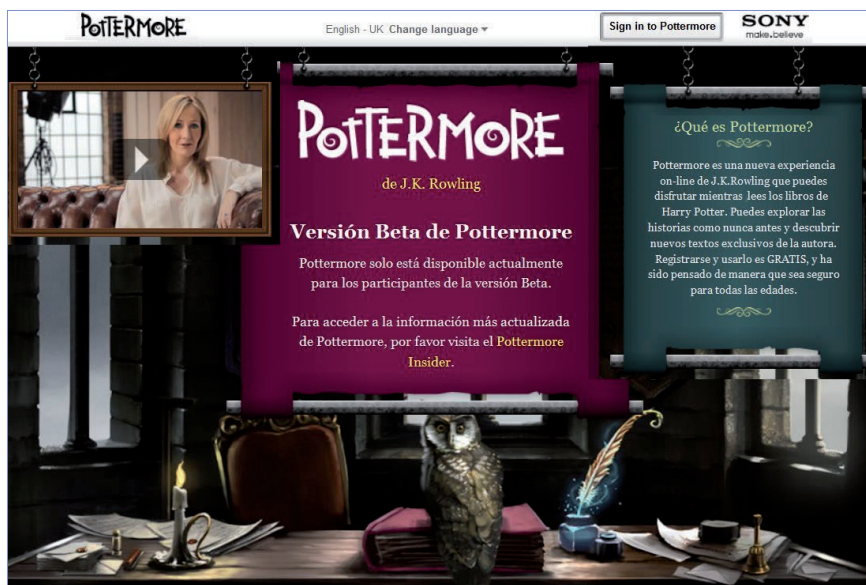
POTTERMORE

English - UK Change language

Sign in to Pottermore

SONY
make.believe

POTTERMORE

de J.K. Rowling

Versión Beta de Pottermore

Pottermore solo está disponible actualmente para los participantes de la versión Beta.

Para acceder a la información más actualizada de Pottermore, por favor visita el Pottermore Insider.

¿Qué es Pottermore?

Pottermore es una nueva experiencia on-line de J.K.Rowling que puedes disfrutar mientras lees los libros de Harry Potter. Puedes explorar las historias como nunca antes y descubrir nuevos textos exclusivos de la autora. Registrarse y usarlo es GRATIS, y ha sido pensado de manera que sea seguro para todas las edades.